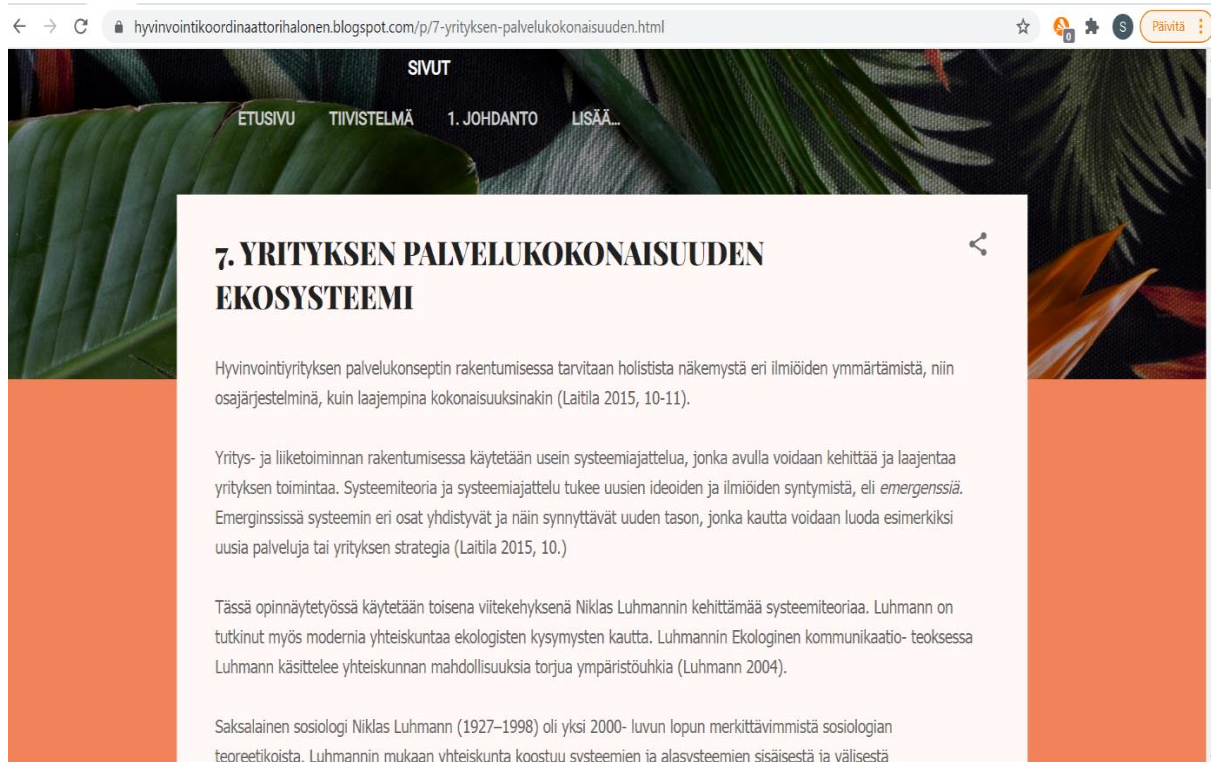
hyvinvointikoordinaattorihalonen.blogspot.com/p/7-yrityksen-palvelukokonaisuuden.html

Päivitä

SIVUT

ETUSIVU TIIVISTELMÄ 1. JOHDANTO LISÄÄ...

7. YRITYKSEN PALVELUKOKONAISUUDEN EKOSYSTEEMI

Hyvinvointiyrityksen palvelukonseptin rakentumisessa tarvitaan holistista näkemystä eri ilmiöiden ymmärtämistä, niin osajärjestelminä, kuin laajempina kokonaisuuksinakin (Laitila 2015, 10-11).

Yritys- ja liiketoiminnan rakentumisessa käytetään usein systeemiajattelua, jonka avulla voidaan kehittää ja laajentaa yrityksen toimintaa. Systeemiteoria ja systeemiajattelu tukee uusien ideoiden ja ilmiöiden syntymistä, eli emergenssiä. Emerginssissä systeemin eri osat yhdistyvät ja näin synnyttävät uuden tason, jonka kautta voidaan luoda esimerkiksi uusia palveluja tai yrityksen strategia (Laitila 2015, 10.)

Tässä opinnäytetyössä käytetään toisena viitekehyksenä Niklas Luhmannin kehittämää systeemiteoriaa. Luhmann on tutkinut myös modernia yhteiskuntaa ekologisten kysymysten kautta. Luhmannin Ekologinen kommunikaatio- teoksessa Luhmann käsittelee yhteiskunnan mahdollisuuksia torjua ympäristöuhkia (Luhmann 2004).

Saksalainen sosiologi Niklas Luhmann (1927–1998) oli yksi 2000- luvun lopun merkittävimmistä sosiologian teoreetikoista. Luhmannin mukaan yhteiskunta koostuu systeemien ja alasysteemien sisäisestä ja välisestä